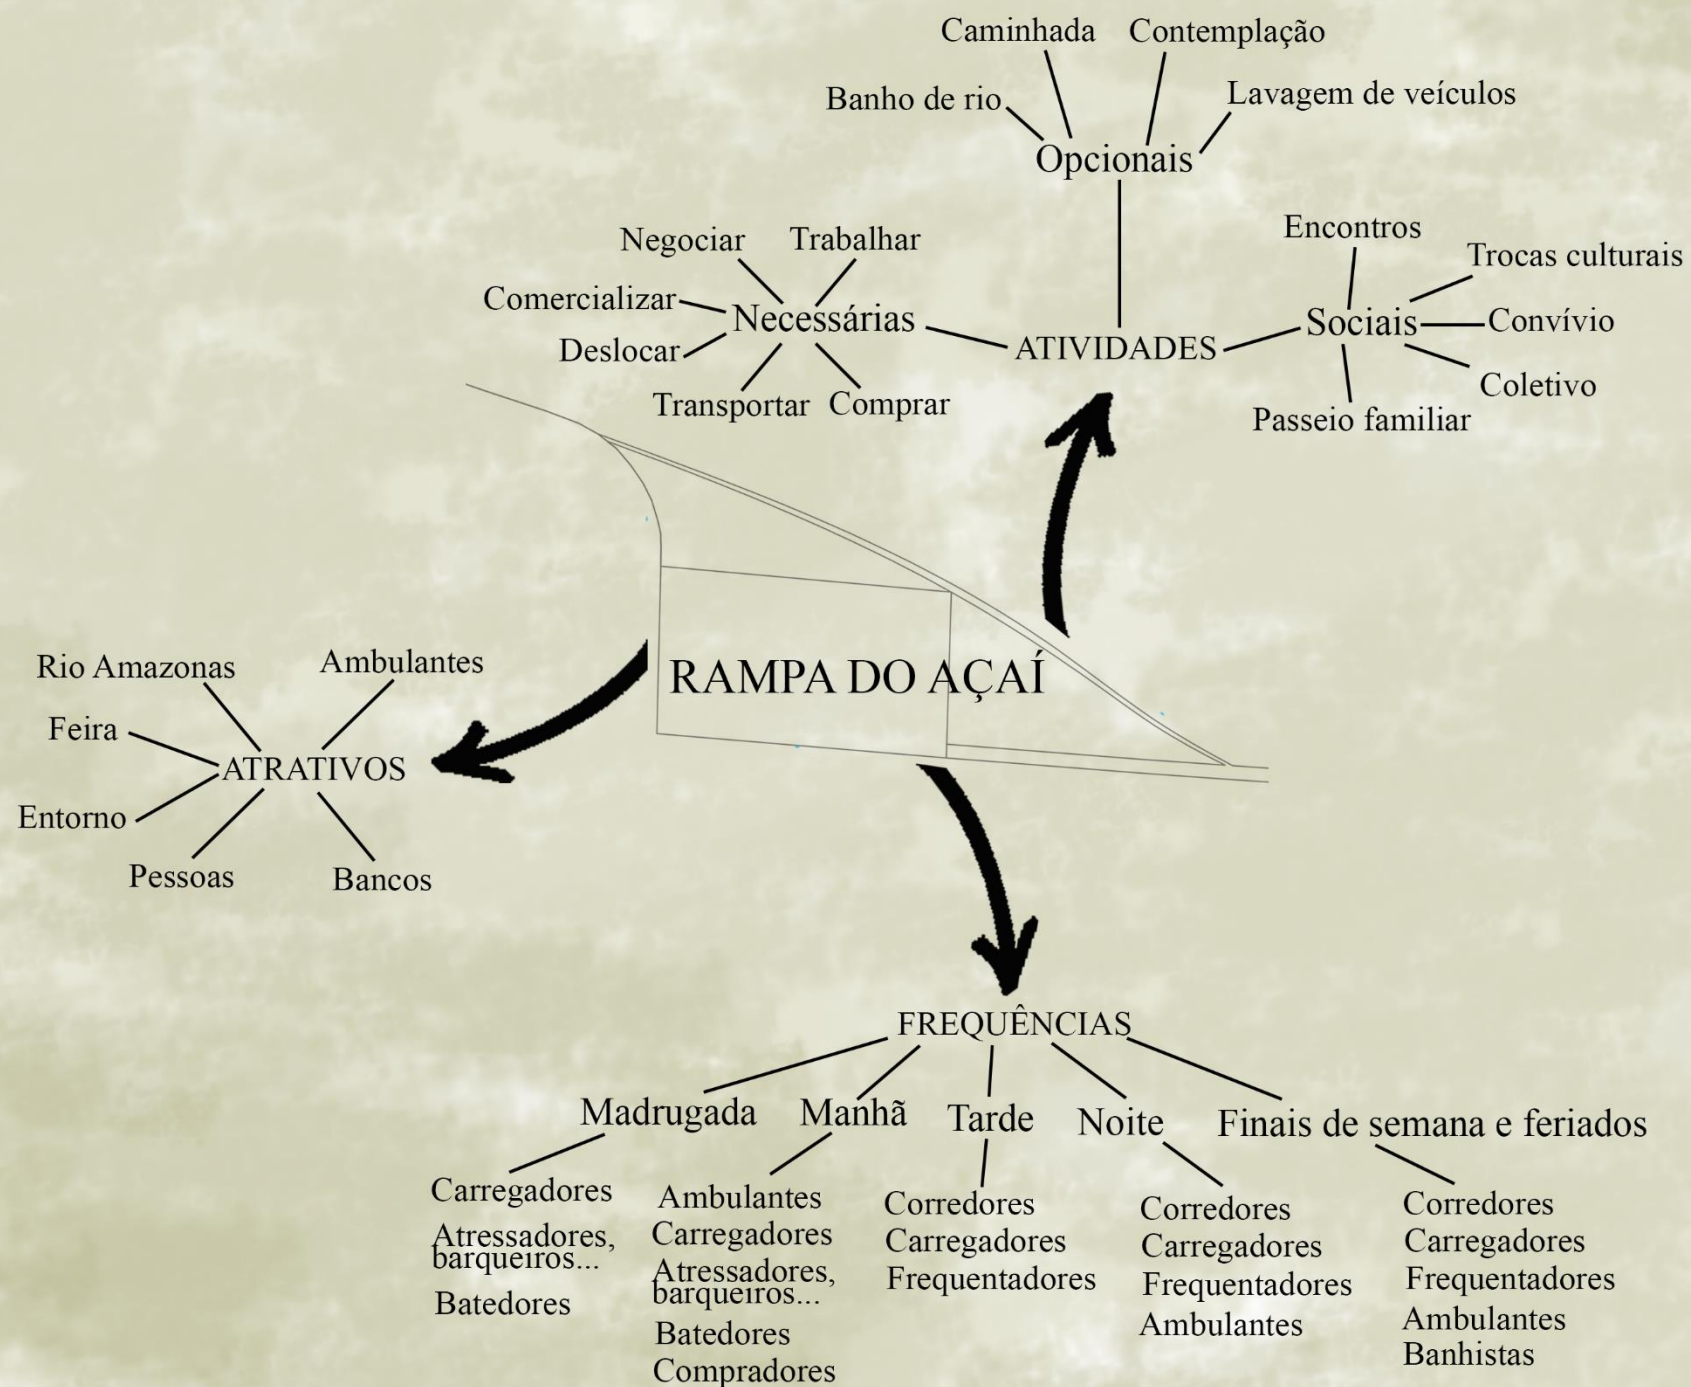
Caminhada
Contemplação
Banho de rio
Lavagem de veículos
Opcionais
Negociar
Trabalhar
Encontros
Trocas culturais
Comercializar
Necessárias
ATIVIDADES
Sociais
Convívio
Deslocar
Transportar
Comprar
Coletivo
Passeio familiar

RAMPA DO AÇAÍ

Rio Amazonas
Ambulantes
Feira
ATRATIVOS
Entorno
Pessoas
Bancos

FREQUÊNCIAS

Madrugada
Carregadores
Atressadores, barqueiros...
Batedores

Manhã
Ambulantes
Carregadores
Atressadores, barqueiros...
Batedores
Compradores

Tarde
Corredores
Carregadores
Frequentadores

Noite
Corredores
Carregadores
Frequentadores
Ambulantes

Finais de semana e feriados
Corredores
Carregadores
Frequentadores
Ambulantes
Banhistas